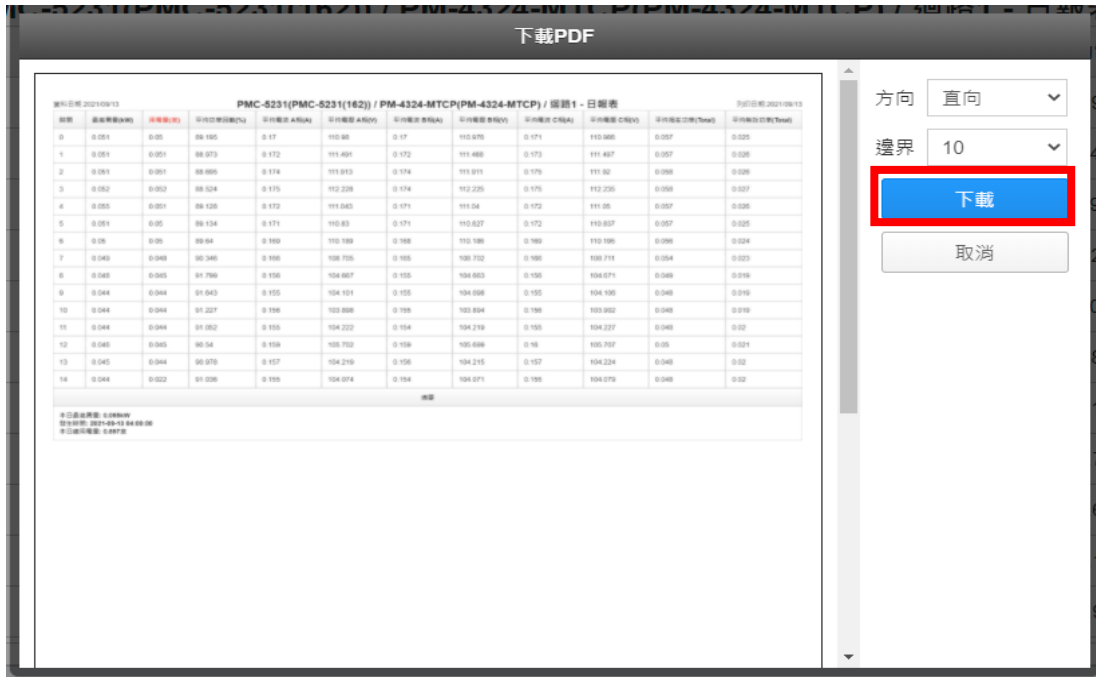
下載PDF

資料日期 2021/09/13

PMC-5231(PMC-5231(162)) / PM-4324-MTCP(PM-4324-MTCP) / 迴路1 - 日報表

列印日期 2021/09/13

| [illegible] | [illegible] | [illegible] | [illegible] | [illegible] | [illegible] | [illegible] | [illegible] | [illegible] | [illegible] | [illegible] | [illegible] | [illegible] |
|---|---|---|---|---|---|---|---|---|---|---|---|---|
| 0 | 0.051 | 0.05 | 89.195 | 0.17 | 110.98 | 0.17 | 110.976 | 0.171 | 110.986 | 0.057 | 0.025 |
| 1 | 0.051 | 0.051 | 88.973 | 0.172 | 111.491 | 0.172 | 111.488 | 0.173 | 111.497 | 0.057 | 0.026 |
| 2 | 0.051 | 0.051 | 88.885 | 0.174 | 111.913 | 0.174 | 111.911 | 0.175 | 111.92 | 0.058 | 0.026 |
| 3 | 0.052 | 0.052 | 88.524 | 0.175 | 112.228 | 0.174 | 112.225 | 0.175 | 112.235 | 0.058 | 0.027 |
| 4 | 0.055 | 0.051 | 89.126 | 0.172 | 111.045 | 0.171 | 111.04 | 0.172 | 111.05 | 0.057 | 0.026 |
| 5 | 0.051 | 0.05 | 89.134 | 0.171 | 110.83 | 0.171 | 110.827 | 0.172 | 110.837 | 0.057 | 0.025 |
| 6 | 0.05 | 0.05 | 89.64 | 0.169 | 110.189 | 0.168 | 110.186 | 0.169 | 110.195 | 0.056 | 0.024 |
| 7 | 0.049 | 0.048 | 90.346 | 0.166 | 108.705 | 0.165 | 108.702 | 0.166 | 108.711 | 0.054 | 0.023 |
| 8 | 0.049 | 0.045 | 91.799 | 0.156 | 104.667 | 0.155 | 104.663 | 0.156 | 104.671 | 0.049 | 0.019 |
| 9 | 0.044 | 0.044 | 91.643 | 0.155 | 104.101 | 0.155 | 104.098 | 0.155 | 104.106 | 0.048 | 0.019 |
| 10 | 0.044 | 0.044 | 91.227 | 0.156 | 103.898 | 0.155 | 103.894 | 0.156 | 103.902 | 0.048 | 0.019 |
| 11 | 0.044 | 0.044 | 91.052 | 0.155 | 104.222 | 0.154 | 104.219 | 0.155 | 104.227 | 0.048 | 0.02 |
| 12 | 0.045 | 0.045 | 90.54 | 0.159 | 105.702 | 0.159 | 105.698 | 0.16 | 105.707 | 0.05 | 0.021 |
| 13 | 0.045 | 0.044 | 90.976 | 0.157 | 104.219 | 0.156 | 104.215 | 0.157 | 104.224 | 0.048 | 0.02 |
| 14 | 0.044 | 0.022 | 91.036 | 0.155 | 104.074 | 0.154 | 104.071 | 0.155 | 104.079 | 0.048 | 0.02 |

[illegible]

方向 直向
邊界 10
下載
取消